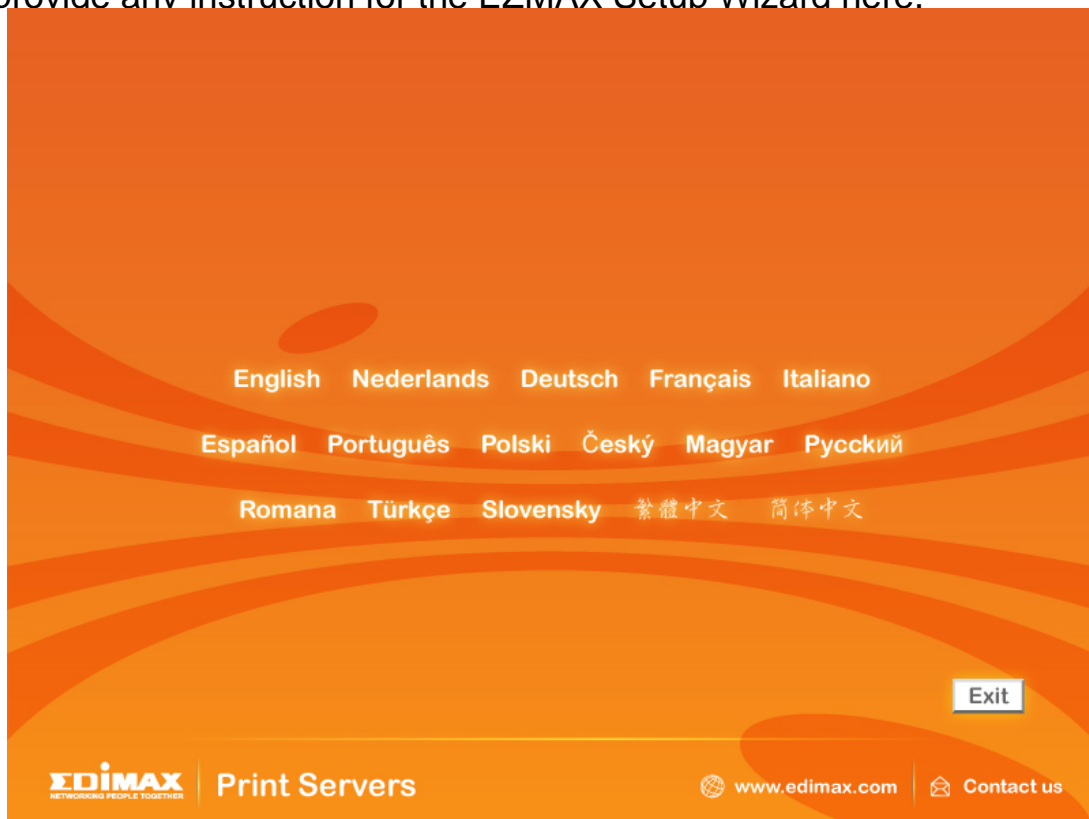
provide any instruction for the EDIMAX Setup Wizard here.

English Nederlands Deutsch Français Italiano

Español Português Polski Český Magyar Русский

Romana Türkçe Slovensky 繁體中文 简体中文

Exit

EDIMAX NETWORKING PEOPLE TOGETHER Print Servers

www.edimax.com Contact us